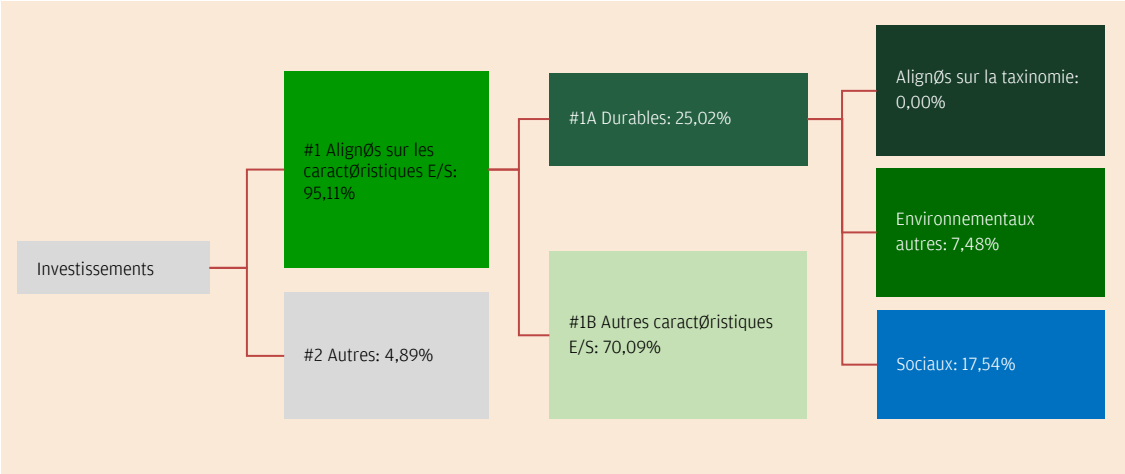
Investissements

#1 AlignØs sur les caractØristiques E/S: 95,11%

#2 Autres: 4,89%

#1A Durables: 25,02%

#1B Autres caractØristiques E/S: 70,09%

AlignØs sur la taxinomie: 0,00%

Environnementaux autres: 7,48%

Sociaux: 17,54%